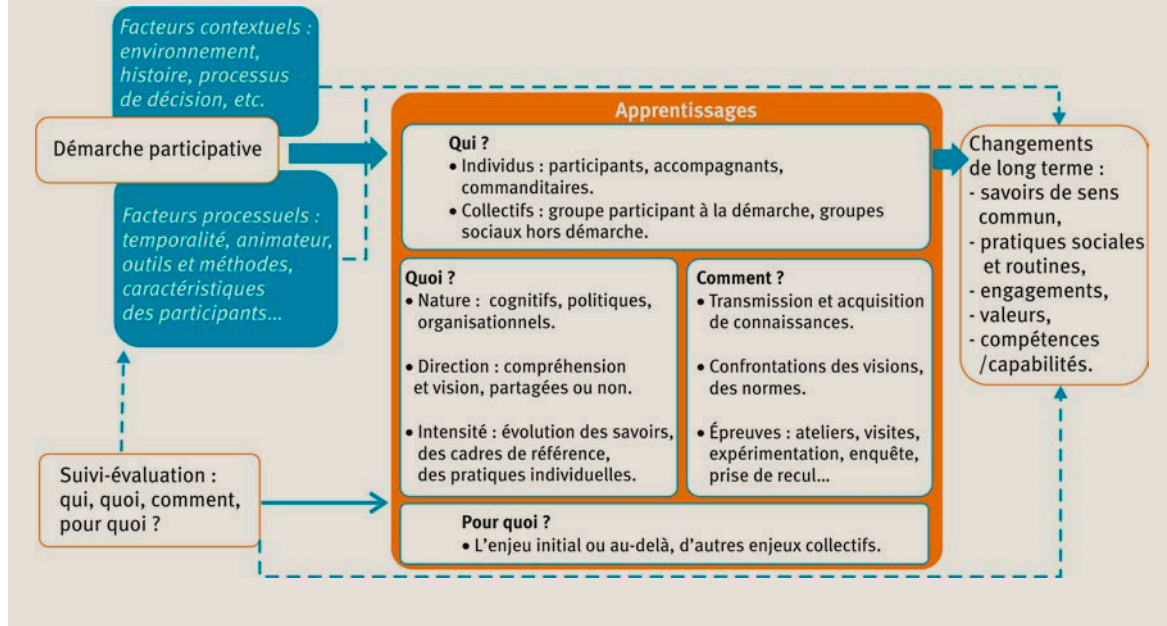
Facteurs contextuels : environnement, histoire, processus de décision, etc.

Démarche participative

Facteurs processuels : temporalité, animateur, outils et méthodes, caractéristiques des participants…

Suivi-évaluation : qui, quoi, comment, pour quoi ?

Apprentissages

Qui ?
• Individus : participants, accompagnants, commanditaires.
• Collectifs : groupe participant à la démarche, groupes sociaux hors démarche.

Quoi ?
• Nature : cognitifs, politiques, organisationnels.
• Direction : compréhension et vision, partagées ou non.
• Intensité : évolution des savoirs, des cadres de référence, des pratiques individuelles.

Comment ?
• Transmission et acquisition de connaissances.
• Confrontations des visions, des normes.
• Épreuves : ateliers, visites, expérimentation, enquête, prise de recul…

Pour quoi ?
• L'enjeu initial ou au-delà, d'autres enjeux collectifs.

Changements de long terme :
- savoirs de sens commun,
- pratiques sociales et routines,
- engagements,
- valeurs,
- compétences /capabilités.